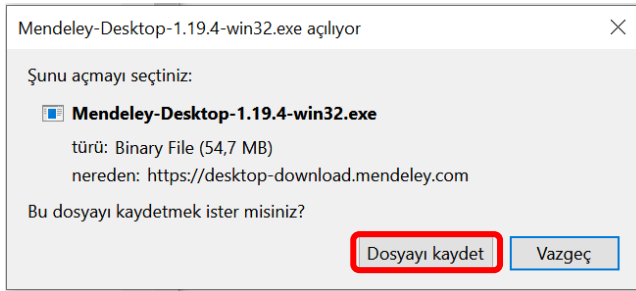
Mendeley-Desktop-1.19.4-win32.exe açılıyor

Şunu açmayı seçtiniz:

Mendeley-Desktop-1.19.4-win32.exe

türü: Binary File (54,7 MB)

nereden: https://desktop-download.mendeley.com

Bu dosyayı kaydetmek ister misiniz?

Dosyayı kaydet

Vazgeç